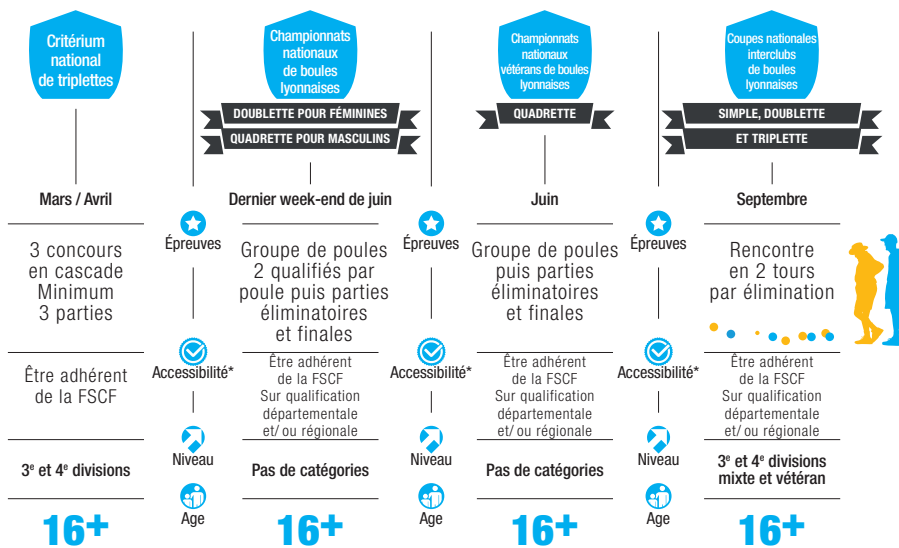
Critérium national de triplettes

Mars / Avril

3 concours en cascade Minimum 3 parties

Être adhérent de la FSCF

3e et 4e divisions

16+

Épreuves

Accessibilité*

Niveau

Age

Championnats nationaux de boules lyonnaises

DOUBLETTE POUR FÉMININES

QUADRETTE POUR MASCULINS

Dernier week-end de juin

Groupe de poules 2 qualifiés par poule puis parties éliminatoires et finales

Être adhérent de la FSCF Sur qualification départementale et/ ou régionale

Pas de catégories

16+

Épreuves

Accessibilité*

Niveau

Age

Championnats nationaux vétérans de boules lyonnaises

QUADRETTE

Juin

Groupe de poules puis parties éliminatoires et finales

Être adhérent de la FSCF Sur qualification départementale et/ ou régionale

Pas de catégories

16+

Épreuves

Accessibilité*

Niveau

Age

Coupes nationales interclubs de boules lyonnaises

SIMPLE, DOUBLETTE

ET TRIPLETTE

Septembre

Rencontre en 2 tours par élimination

Être adhérent de la FSCF Sur qualification départementale et/ ou régionale

3e et 4e divisions mixte et vétéran

16+